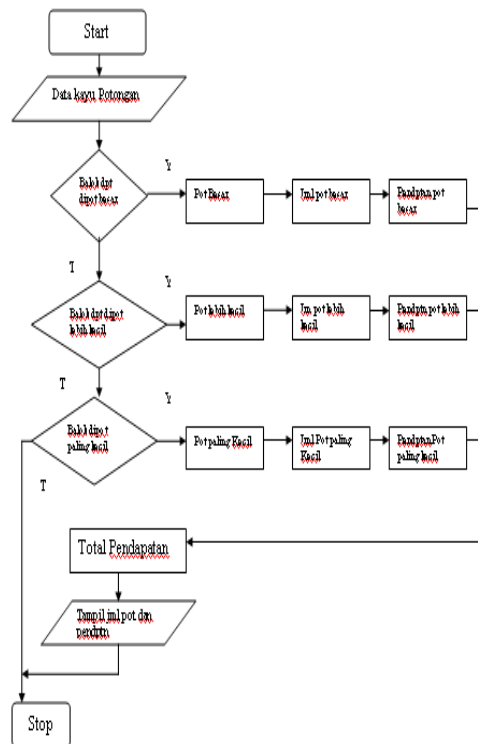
Start

Data kayu Potongan

Balok dpt dipot besar

Y

Pot Besar

Jml pot besar

Pendptan pot besar

T

Balok dpt dipot lebih kecil

Y

Pot lebih kecil

Jm pot lebih kecil

Pendptn pot lebih kecil

T

Balok dipot paling kecil

Y

Pot paling Kecil

Jml Pot paling Kecil

Pendptan Pot paling kecil

T

Total Pendapatan

Tampil jml pot dan pendptn

Stop